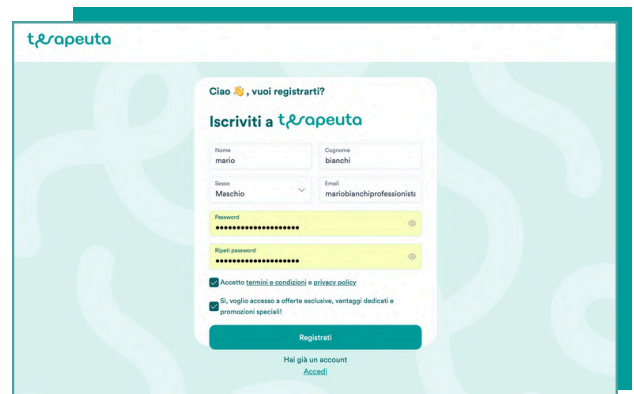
terapeuta

Ciao 👋, vuoi registrarti?

Iscriviti a terapeuta

Nome
mario

Cognome
bianchi

Sesso
Maschio

Email
mariobianchiprofessionista

Password
••••••••••••••••••••

Ripeti password
••••••••••••••••••••

Accetto termini e condizioni e privacy policy

Sì, voglio accesso a offerte esclusive, vantaggi dedicati e promozioni speciali!

Registrati

Hai già un account
Accedi